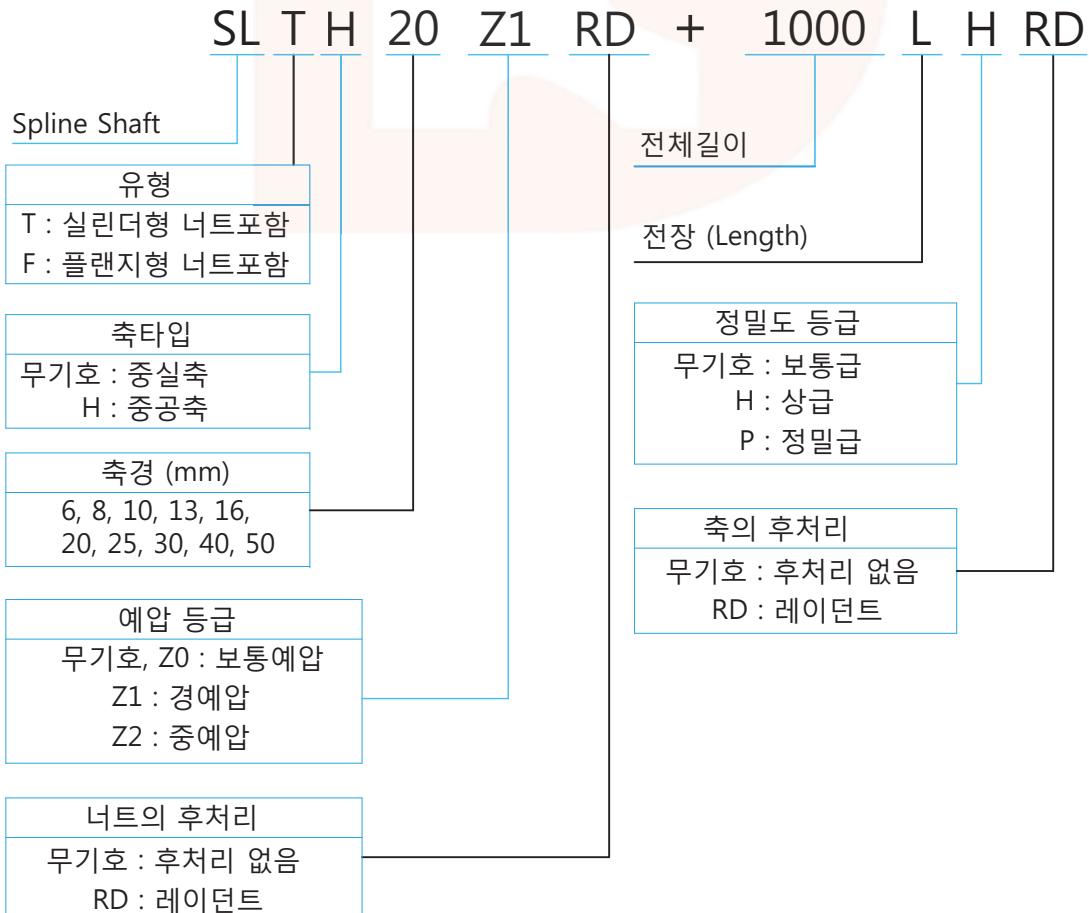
SL T H 20 Z1 RD + 1000 L H RD

Spline Shaft

유형
T : 실린더형 너트포함
F : 플랜지형 너트포함

축타입
무기호 : 중실축
H : 중공축

축경 (mm)
6, 8, 10, 13, 16,
20, 25, 30, 40, 50

예압 등급
무기호, Z0 : 보통예압
Z1 : 경예압
Z2 : 중예압

너트의 후처리
무기호 : 후처리 없음
RD : 레이던트

전체길이

전장 (Length)

정밀도 등급
무기호 : 보통급
H : 상급
P : 정밀급

축의 후처리
무기호 : 후처리 없음
RD : 레이던트